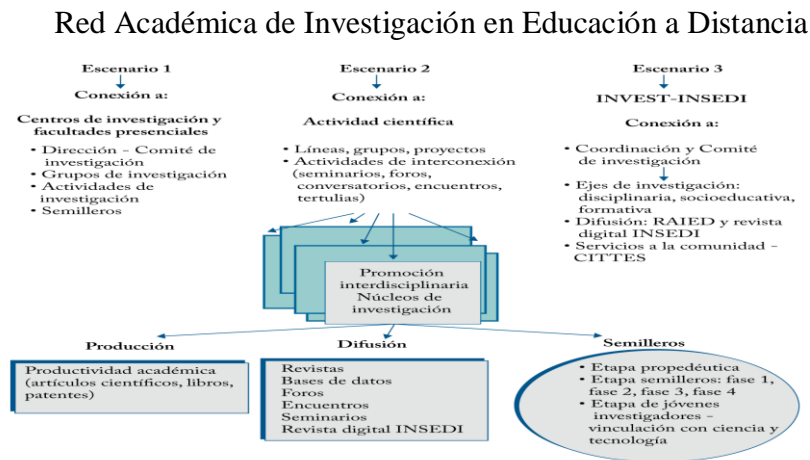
Red Académica de Investigación en Educación a Distancia

Escenario 1

Conexión a:

Centros de investigación y facultades presenciales

- Dirección - Comité de investigación
- Grupos de investigación
- Actividades de investigación
- Semilleros

Escenario 2

Conexión a:

Actividad científica

- Líneas, grupos, proyectos
- Actividades de interconexión (seminarios, foros, conversatorios, encuentros, tertulias)

Escenario 3

INVEST-INSEDI

Conexión a:

- Coordinación y Comité de investigación
- Ejes de investigación: disciplinaria, socioeducativa, formativa
- Difusión: RAIED y revista digital INSEDI
- Servicios a la comunidad - CITTES

Promoción interdisciplinaria Núcleos de investigación

Producción

Productividad académica (artículos científicos, libros, patentes)

Difusión

Revistas
Bases de datos
Foros
Encuentros
Seminarios
Revista digital INSEDI

Semilleros

- Etapa propedéutica
- Etapa semilleros: fase 1, fase 2, fase 3, fase 4
- Etapa de jóvenes investigadores - vinculación con ciencia y tecnología